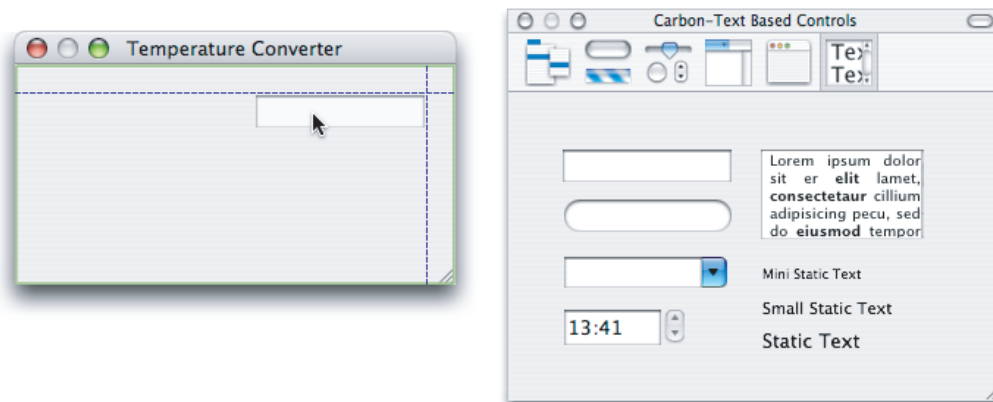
Temperature Converter

Carbon-Text Based Controls

Tex
Tex

Lorem ipsum dolor sit er **elit** lamet, **consectetaur** cillium adipisicing pecu, sed do **eiusmod** tempor

Mini Static Text

Small Static Text

13:41

Static Text